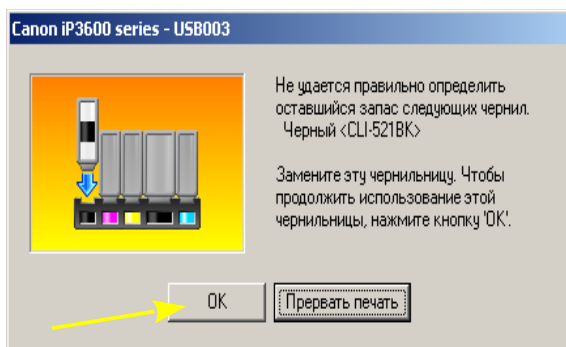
Canon iP3600 series - USB003

Не удается правильно определить оставшийся запас следующих чернил.
Черный <CLI-521BK>

Замените эту чернильницу. Чтобы продолжить использование этой чернильницы, нажмите кнопку 'OK'.

OK

Прервать печать